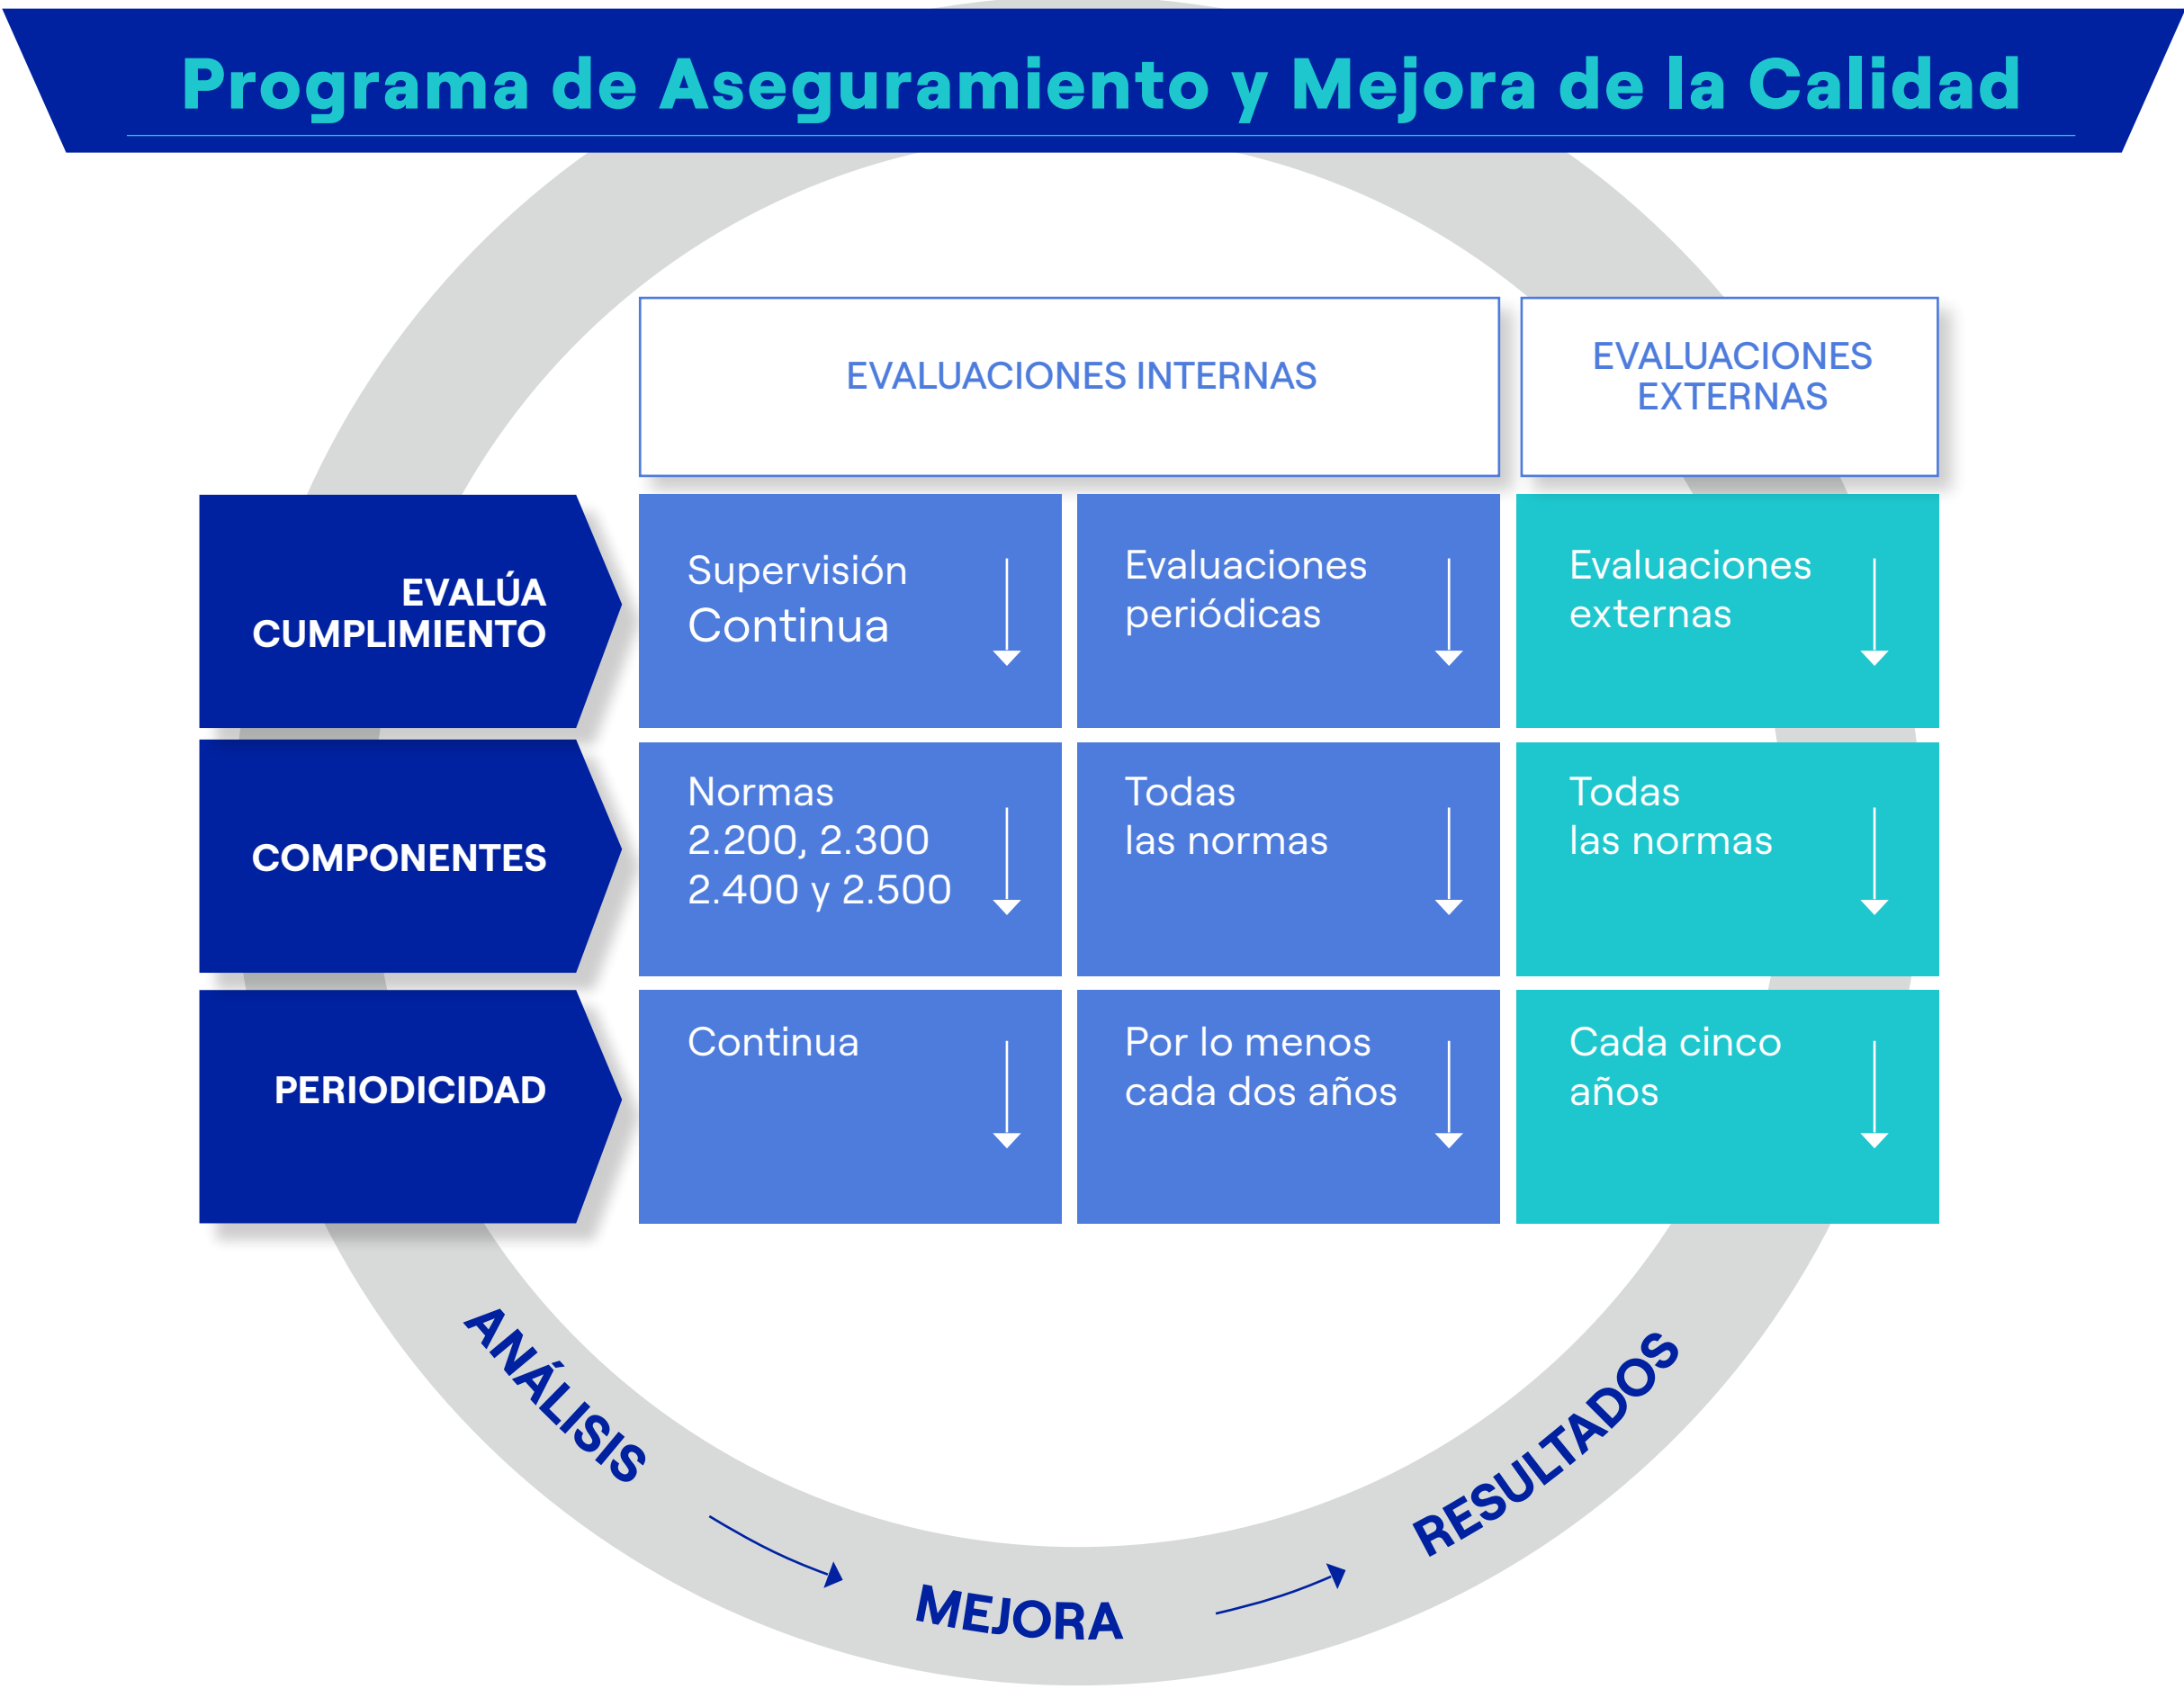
Programa de Aseguramiento y Mejora de la Calidad

| | EVALUACIONES INTERNAS | | EVALUACIONES EXTERNAS |
|---|---|---|---|
| EVALÚA CUMPLIMIENTO | Supervisión Continua | Evaluaciones periódicas | Evaluaciones externas |
| COMPONENTES | Normas 2.200, 2.300 2.400 y 2.500 | Todas las normas | Todas las normas |
| PERIODICIDAD | Continua | Por lo menos cada dos años | Cada cinco años |

ANÁLISIS
MEJORA
RESULTADOS